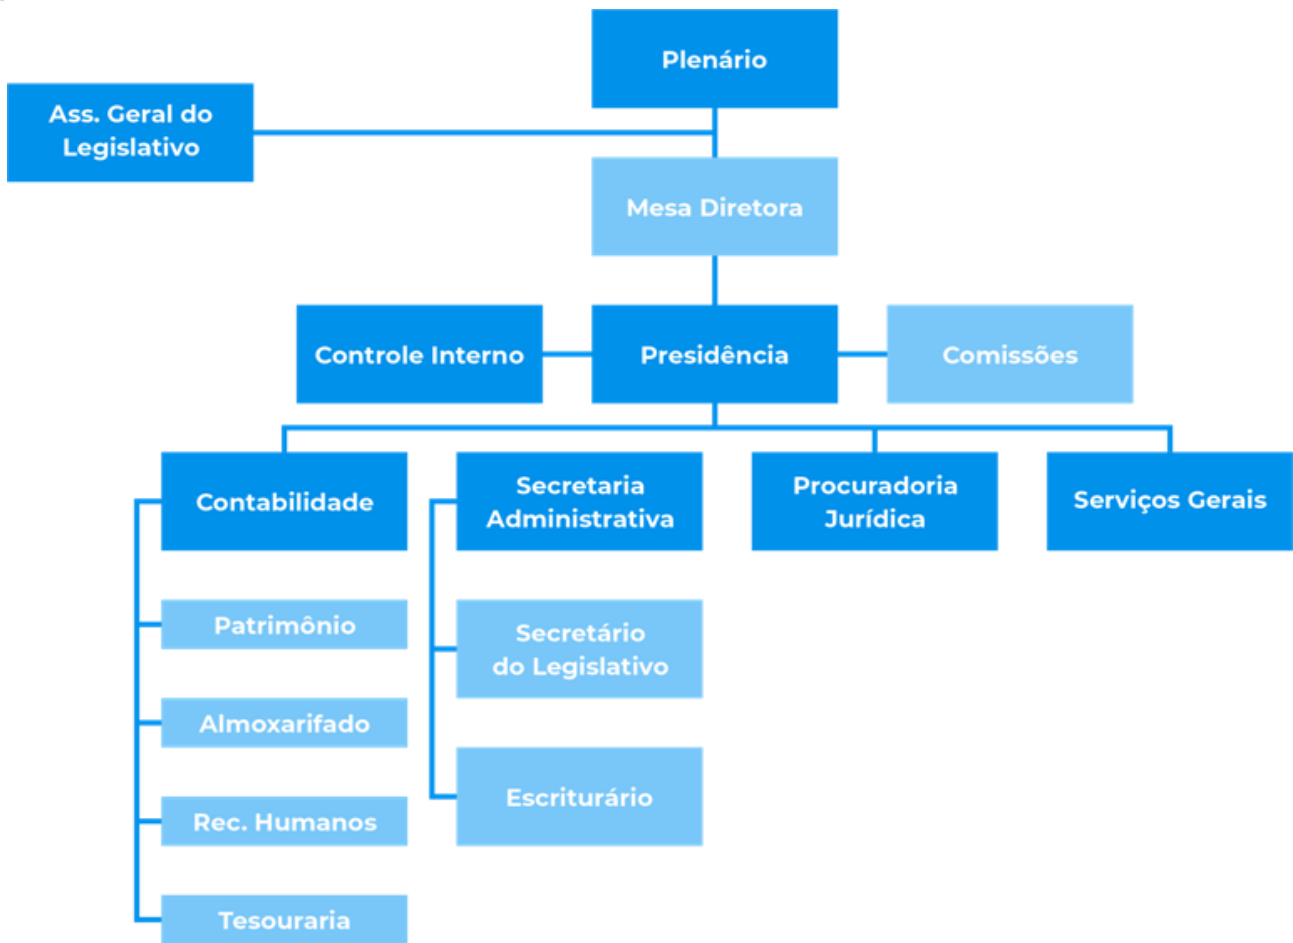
Plenário

Ass. Geral do Legislativo

Mesa Diretora

Controle Interno

Presidência

Comissões

Contabilidade

Secretaria Administrativa

Procuradoria Jurídica

Serviços Gerais

Patrimônio

Secretário do Legislativo

Almoxarifado

Escriturário

Rec. Humanos

Tesouraria